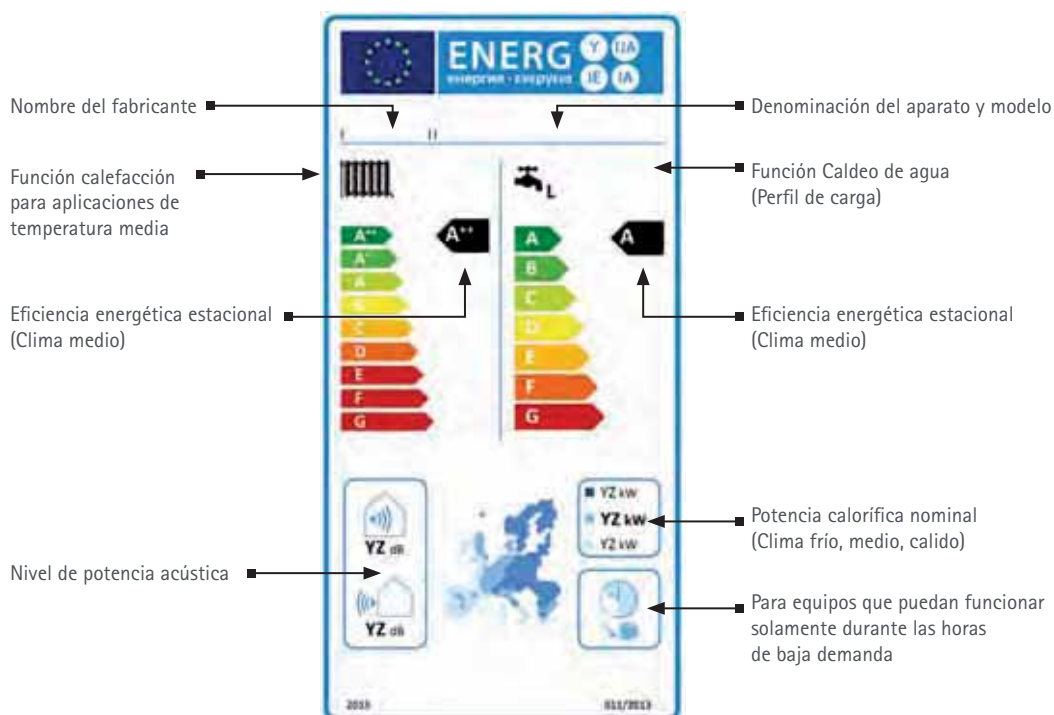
ENERG

енергия · ενεργεια

Y IJA
IE IA

Nombre del fabricante

Denominación del aparato y modelo

I II

Función calefacción para aplicaciones de temperatura media

Función Caldeo de agua (Perfil de carga)

L

A++
A+
A
B
C
D
E
F
G

A++

A
B
C
D
E
F
G

A

Eficiencia energética estacional (Clima medio)

Eficiencia energética estacional (Clima medio)

YZ dB

YZ dB

YZ kW
YZ kW
YZ kW

Potencia calorífica nominal (Clima frío, medio, calido)

Nivel de potencia acústica

Para equipos que puedan funcionar solamente durante las horas de baja demanda

2015

811/2013